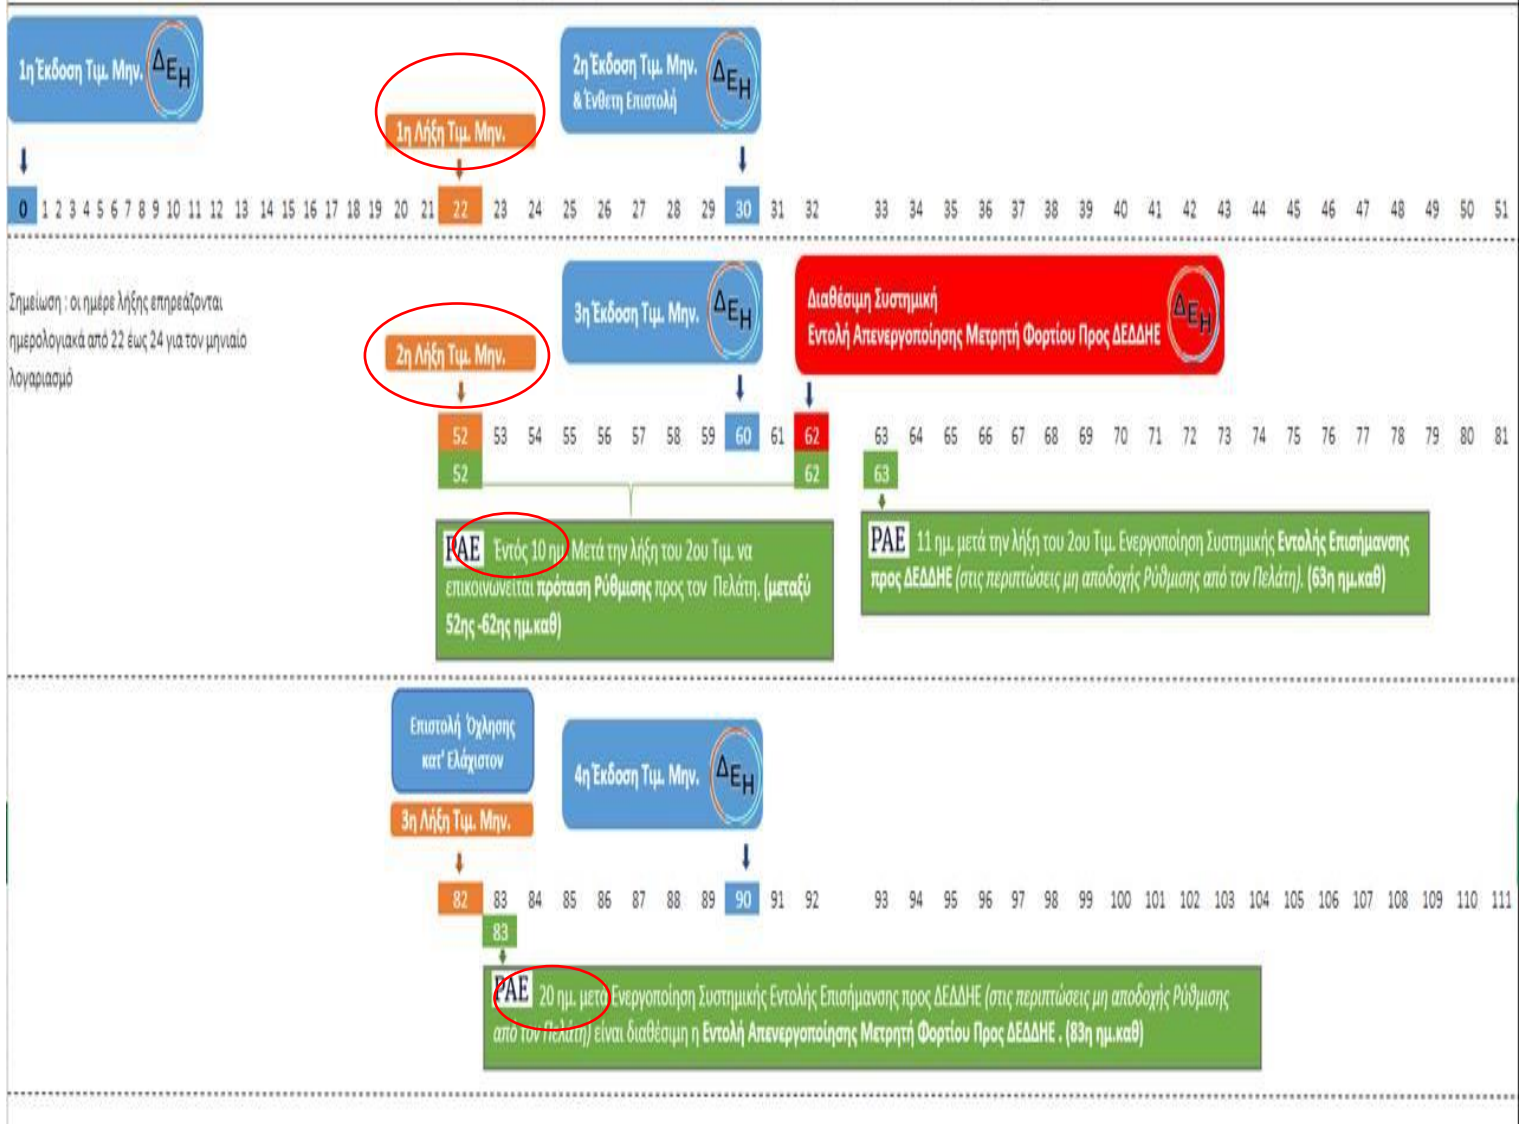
1η Έκδοση Τιμ. Μην. ΔΕΗ

1η Λήξη Τιμ. Μην.

2η Έκδοση Τιμ. Μην. & Ένθετη Επιστολή ΔΕΗ

0 1 2 3 4 5 6 7 8 9 10 11 12 13 14 15 16 17 18 19 20 21 22 23 24 25 26 27 28 29 30 31 32 33 34 35 36 37 38 39 40 41 42 43 44 45 46 47 48 49 50 51

Σημείωση : οι ημέρε λήξης επηρεάζονται ημερολογιακά από 22 έως 24 για τον μηνιαίο λογαριασμό

2η Λήξη Τιμ. Μην.

3η Έκδοση Τιμ. Μην. ΔΕΗ

Διαθέσιμη Συστημική Εντολή Απενεργοποίησης Μετρητή Φορτίου Προς ΔΕΔΔΗΕ ΔΕΗ

52 53 54 55 56 57 58 59 60 61 62 63 64 65 66 67 68 69 70 71 72 73 74 75 76 77 78 79 80 81

52 62 63

ΡΑΕ Εντός 10 ημ. Μετά την λήξη του 2ου Τιμ. να επικοινωνείται πρόταση Ρύθμισης προς τον Πελάτη. (μεταξύ 52ης -62ης ημ.καθ)

ΡΑΕ 11 ημ. μετά την λήξη του 2ου Τιμ. Ενεργοποίηση Συστημικής Εντολής Επισήμανσης προς ΔΕΔΔΗΕ (στις περιπτώσεις μη αποδοχής Ρύθμισης από τον Πελάτη). (63η ημ.καθ)

Επιστολή Όχλησης κατ' Ελάχιστον

3η Λήξη Τιμ. Μην.

4η Έκδοση Τιμ. Μην. ΔΕΗ

82 83 84 85 86 87 88 89 90 91 92 93 94 95 96 97 98 99 100 101 102 103 104 105 106 107 108 109 110 111

83

ΡΑΕ 20 ημ. μετά Ενεργοποίηση Συστημικής Εντολής Επισήμανσης προς ΔΕΔΔΗΕ (στις περιπτώσεις μη αποδοχής Ρύθμισης από τον Πελάτη) είναι διαθέσιμη η Εντολή Απενεργοποίησης Μετρητή Φορτίου Προς ΔΕΔΔΗΕ . (83η ημ.καθ)